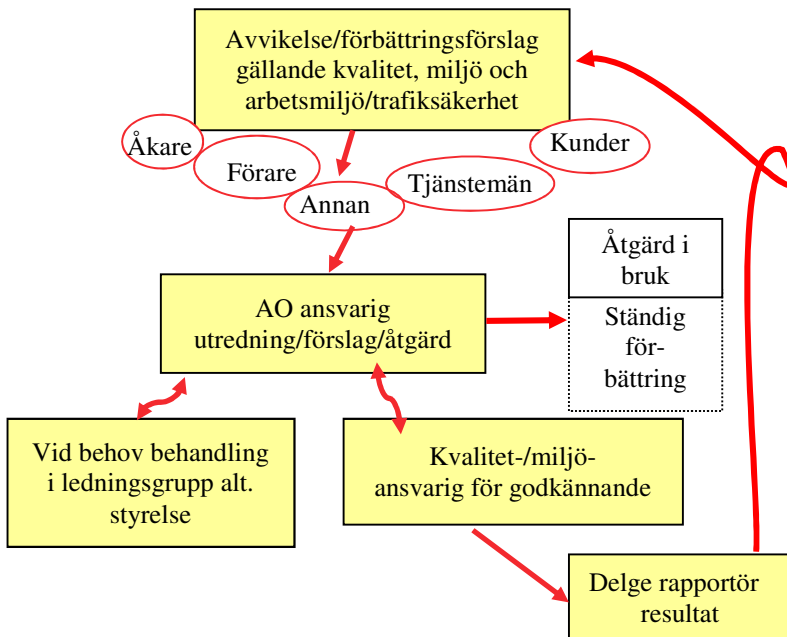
Avvikelse/förbättringsförslag gällande kvalitet, miljö och arbetsmiljö/trafiksäkerhet

Åkare

Förare

Annan

Tjänstemän

Kunder

AO ansvarig utredning/förslag/åtgärd

Åtgärd i bruk

Ständig förbättring

Vid behov behandling i ledningsgrupp alt. styrelse

Kvalitet-/miljöansvarig för godkännande

Delge rapportör resultat